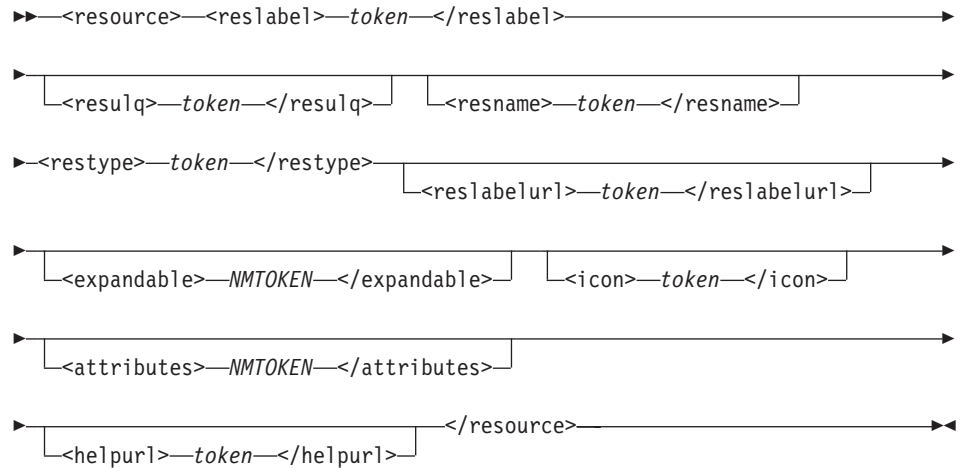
<resource> <reslabel> token </reslabel>

<resulq> token </resulq> <resname> token </resname>

<restype> token </restype> <reslabelurl> token </reslabelurl>

<expandable> NMTOKEN </expandable> <icon> token </icon>

<attributes> NMTOKEN </attributes>

<helpurl> token </helpurl> </resource>